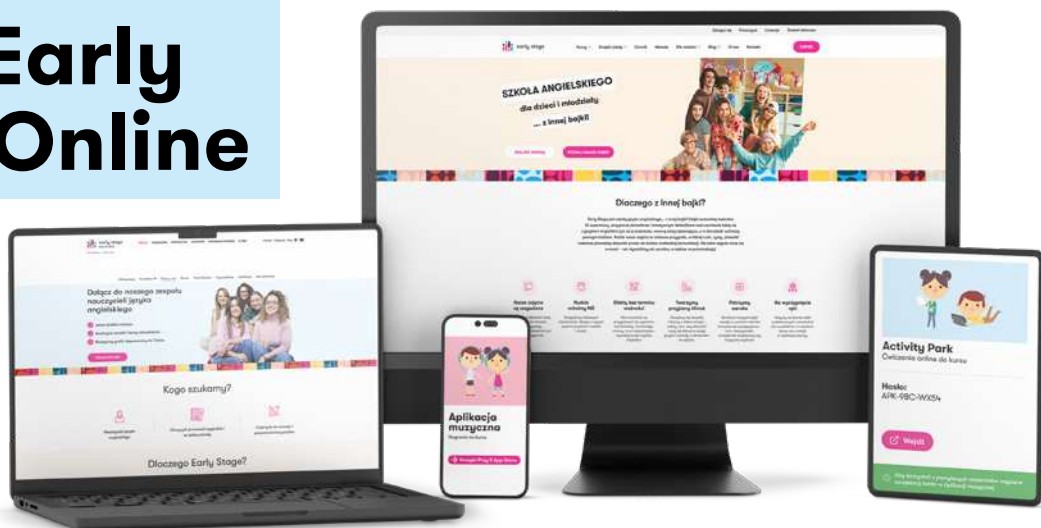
Early Online

early stage

SZKOŁA ANGIELSKIEGO
dla dzieci i młodzieży
... z innej bajki!

Diaczego z innej bajki?

Dołącz do naszego zespołu nauczycieli języka angielskiego

Kogo szukamy?

Dlaczego Early Stage?

Aplikacja muzyczna

Activity Park
Ćwiczenia online do kursu

Hasło:
APK-9BC-WX54

Wejdź